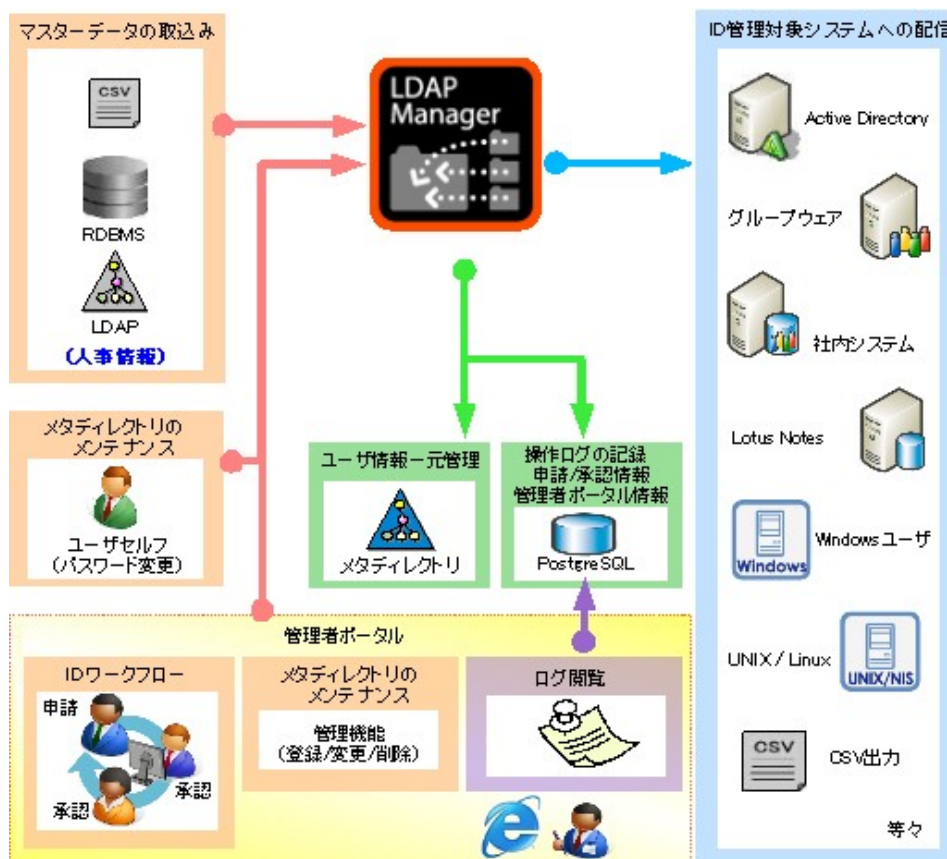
マスターデータの取込み

CSV

RDBMS

LDAP

(人事情報)

LDAP Manager

ID管理対象システムへの配信

Active Directory

グループウェア

社内システム

Lotus Notes

Windows

Windowsユーザ

UNIX / Linux

UNIX/NIS

CSV

CSV出力

等々

メタディレクトリのメンテナンス

ユーザセルフ
(パスワード変更)

ユーザ情報一元管理

メタディレクトリ

操作ログの記録
申請/承認情報
管理者ポータル情報

PostgreSQL

管理者ポータル

IDワークフロー

申請

承認

承認

メタディレクトリのメンテナンス

管理機能
(登録/変更/削除)

ログ閲覧